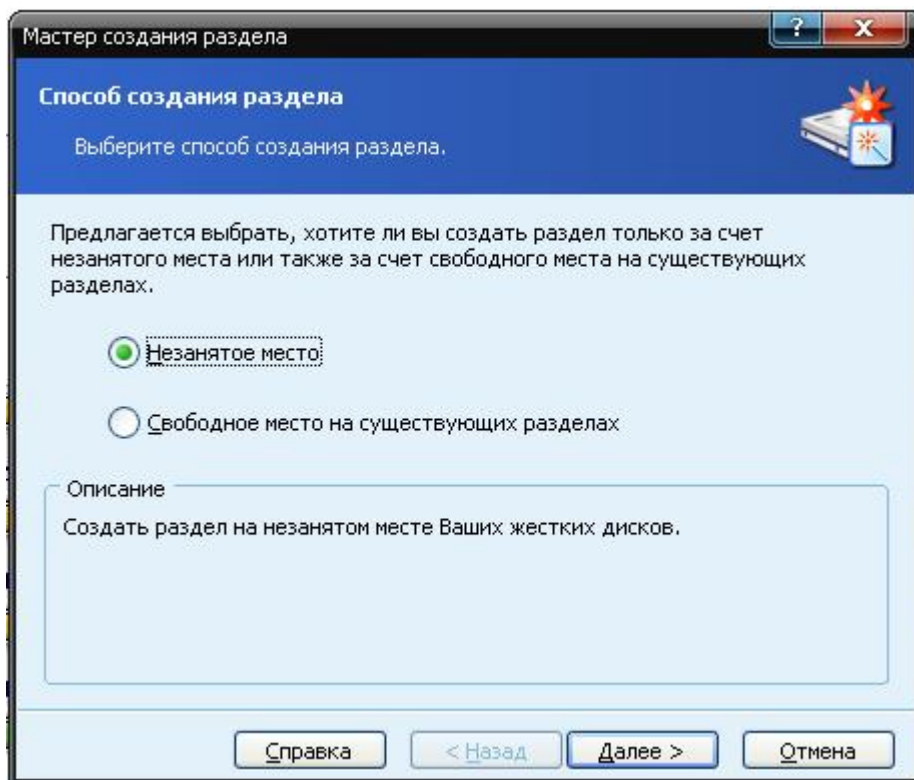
Мастер создания раздела

?

X

Способ создания раздела

Выберите способ создания раздела.

Предлагается выбрать, хотите ли вы создать раздел только за счет незанятого места или также за счет свободного места на существующих разделах.

Незанятое место

Свободное место на существующих разделах

Описание

Создать раздел на незанятом месте Ваших жестких дисков.

Справка

< Назад

Далее >

Отмена